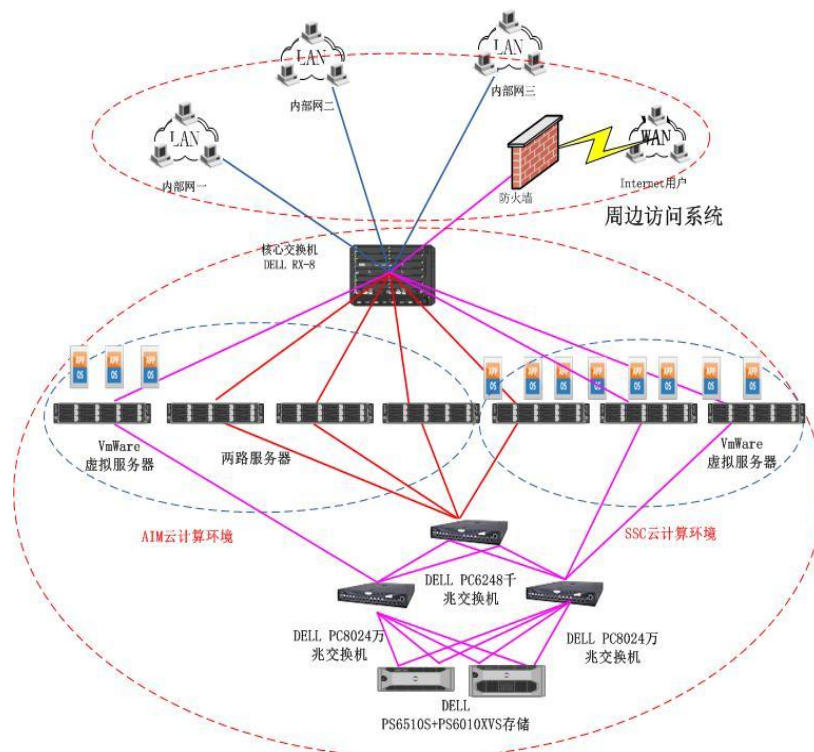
LAN

内部网二

LAN

内部网三

LAN

内部网一

WAN

防火墙

Internet用户

周边访问系统

核心交换机
DELL RX-8

APP
OS

VmWare
虚拟服务器

两路服务器

VmWare
虚拟服务器

AIM云计算环境

SSC云计算环境

DELL PC6248千兆交换机

DELL PC8024万兆交换机

DELL PC8024万兆交换机

DELL
PS6510S+PS6010XVS存储